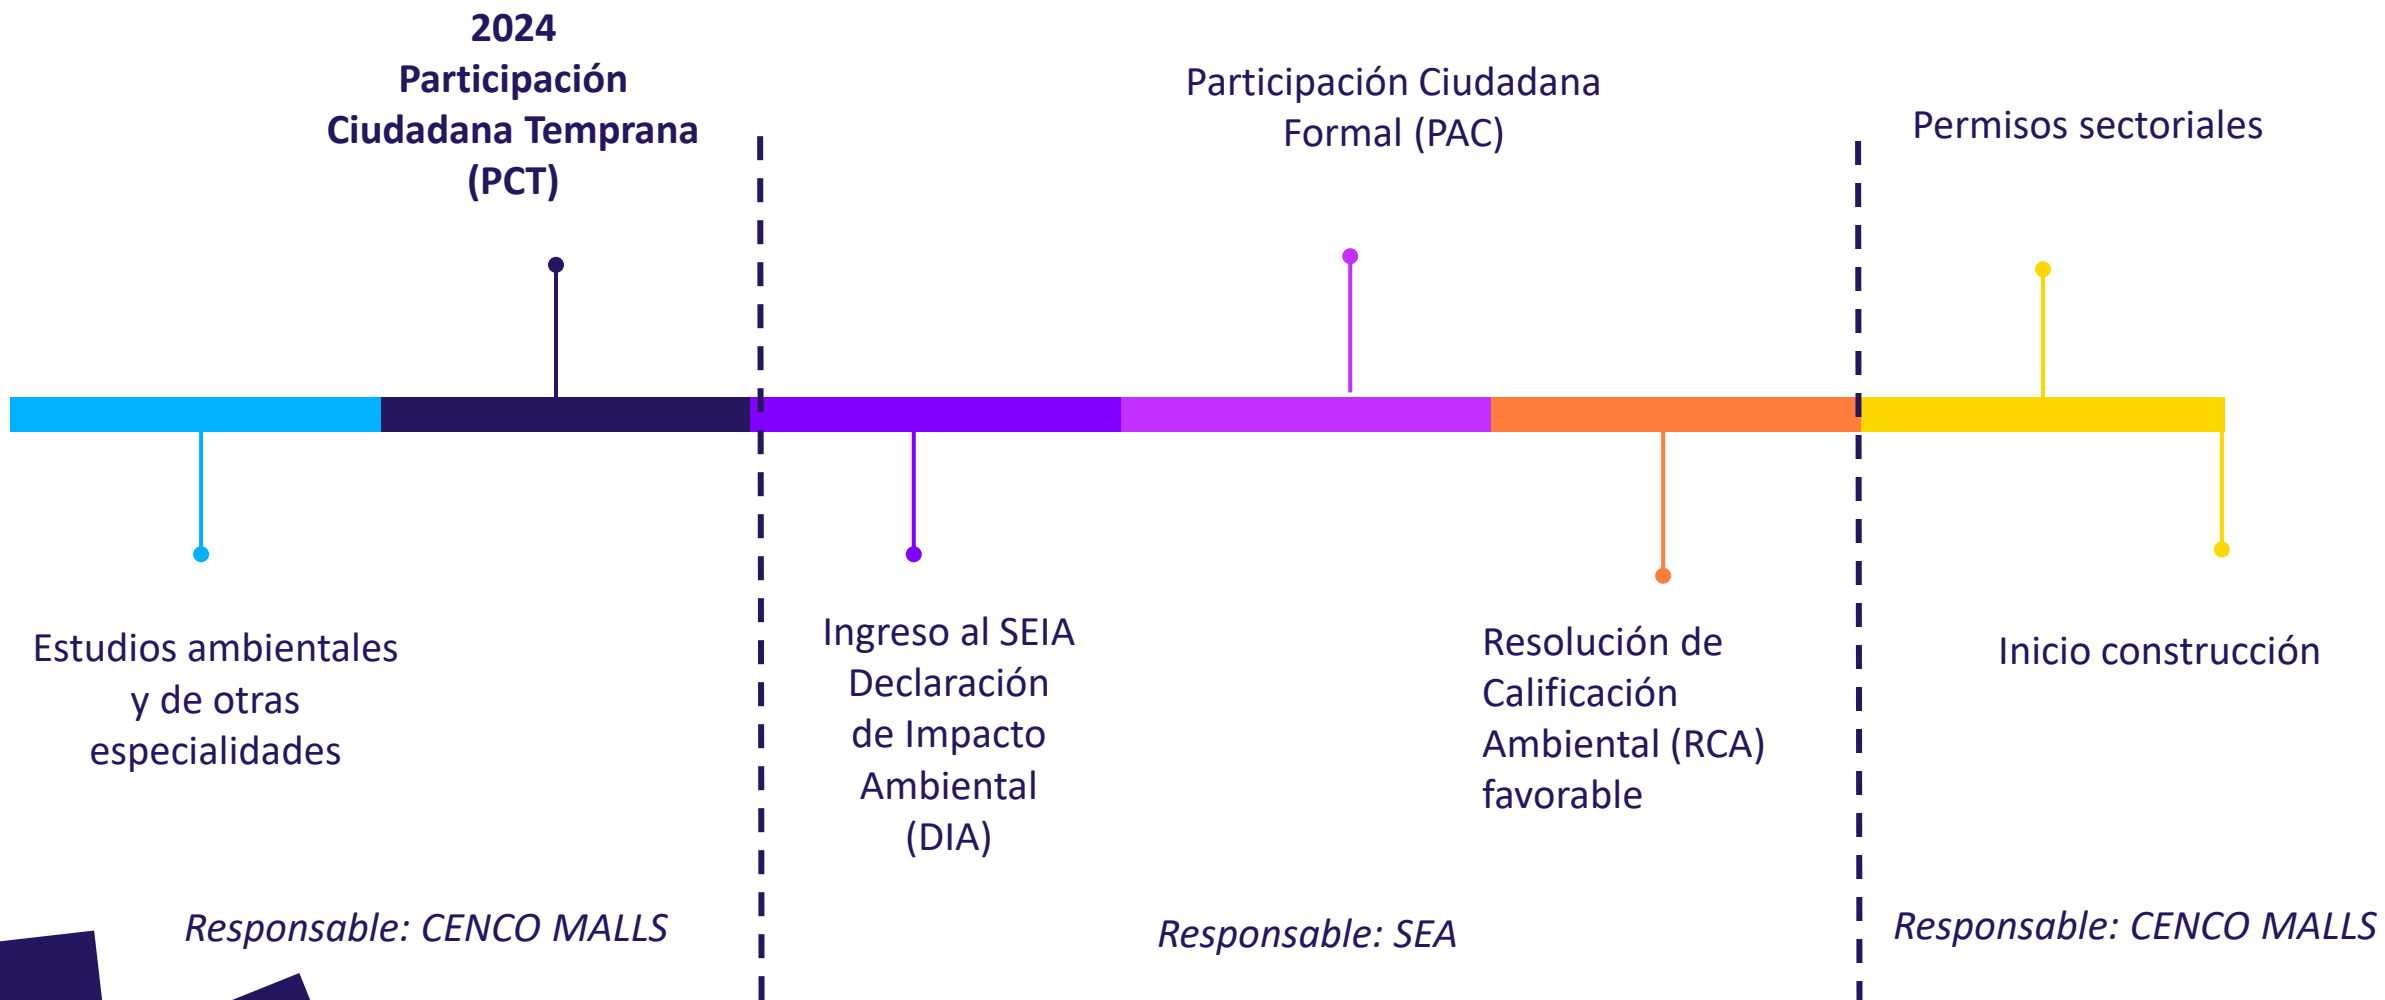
2024
Participación Ciudadana Temprana (PCT)

Participación Ciudadana Formal (PAC)

Permisos sectoriales

Estudios ambientales y de otras especialidades

Ingreso al SEIA Declaración de Impacto Ambiental (DIA)

Resolución de Calificación Ambiental (RCA) favorable

Inicio construcción

Responsable: CENCO MALLS

Responsable: SEA

Responsable: CENCO MALLS